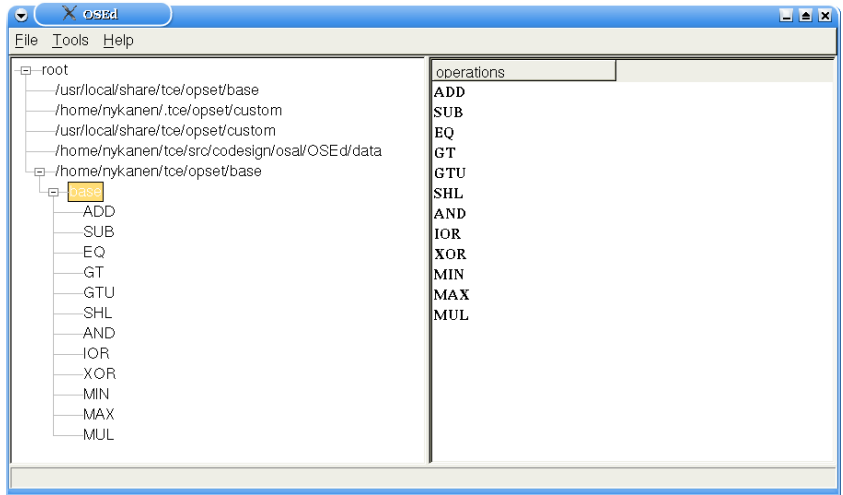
OSEd

File Tools Help

root
/usr/local/share/tce/opset/base
/home/nykanen/.tce/opset/custom
/usr/local/share/tce/opset/custom
/home/nykanen/tce/src/codesign/osal/OSEd/data
/home/nykanen/tce/opset/base
base
ADD
SUB
EQ
GT
GTU
SHL
AND
IOR
XOR
MIN
MAX
MUL

| operations |
|---|
| ADD |
| SUB |
| EQ |
| GT |
| GTU |
| SHL |
| AND |
| IOR |
| XOR |
| MIN |
| MAX |
| MUL |